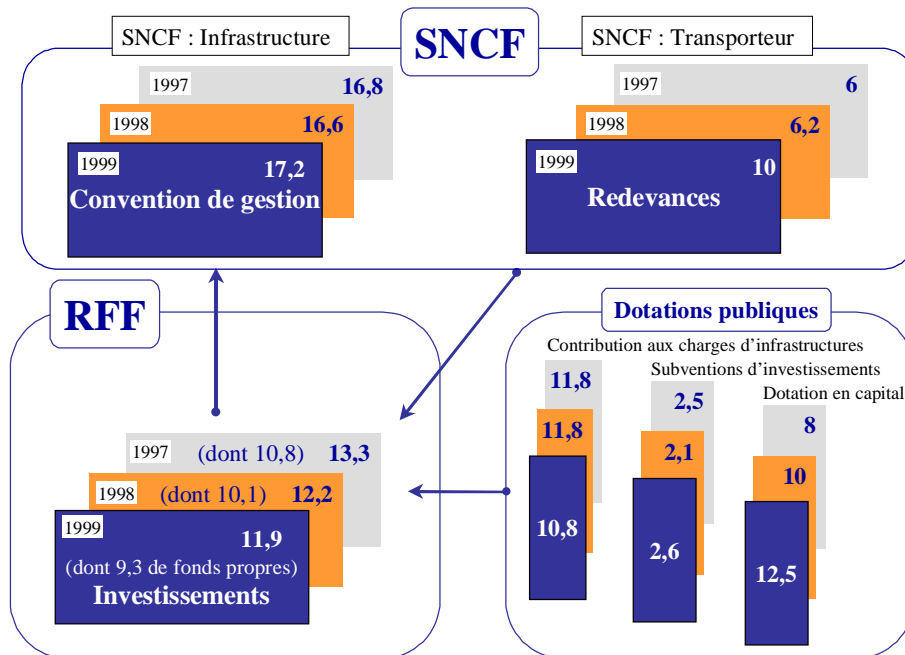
SNCF : Infrastructure

SNCF

SNCF : Transporteur

1997 16,8

1998 16,6

1999 17,2

Convention de gestion

1997 6

1998 6,2

1999 10

Redevances

RFF

Dotations publiques

Contribution aux charges d'infrastructures

Subventions d'investissements

Dotation en capital

11,8

11,8

10,8

2,5

2,1

2,6

8

10

12,5

1997 (dont 10,8) 13,3

1998 (dont 10,1) 12,2

1999 11,9

(dont 9,3 de fonds propres)

Investissements